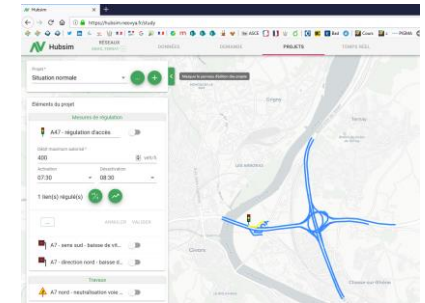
Hubsim

https://hubsim-reseveja.fr/study

Hubsim

RÉSEAUX

DONNÉES

DEMANDES

PROJETS

COMPTE RÉEL

Projet

Situation normale

Masquer le panneau d'édition des projets

Éléments du projet

Mesures de régulation

A47 - régulation d'accès

Débit maximum autorisé

400

veh/h

Activation

07:30

Désactivation

08:30

1 lien(s) régulé(s)

ANNULER

VALIDER

A7 - sens sud - baisse de vit...

A7 - direction nord - baisse d...

Travaux

A7 nord - neutralisation voie...